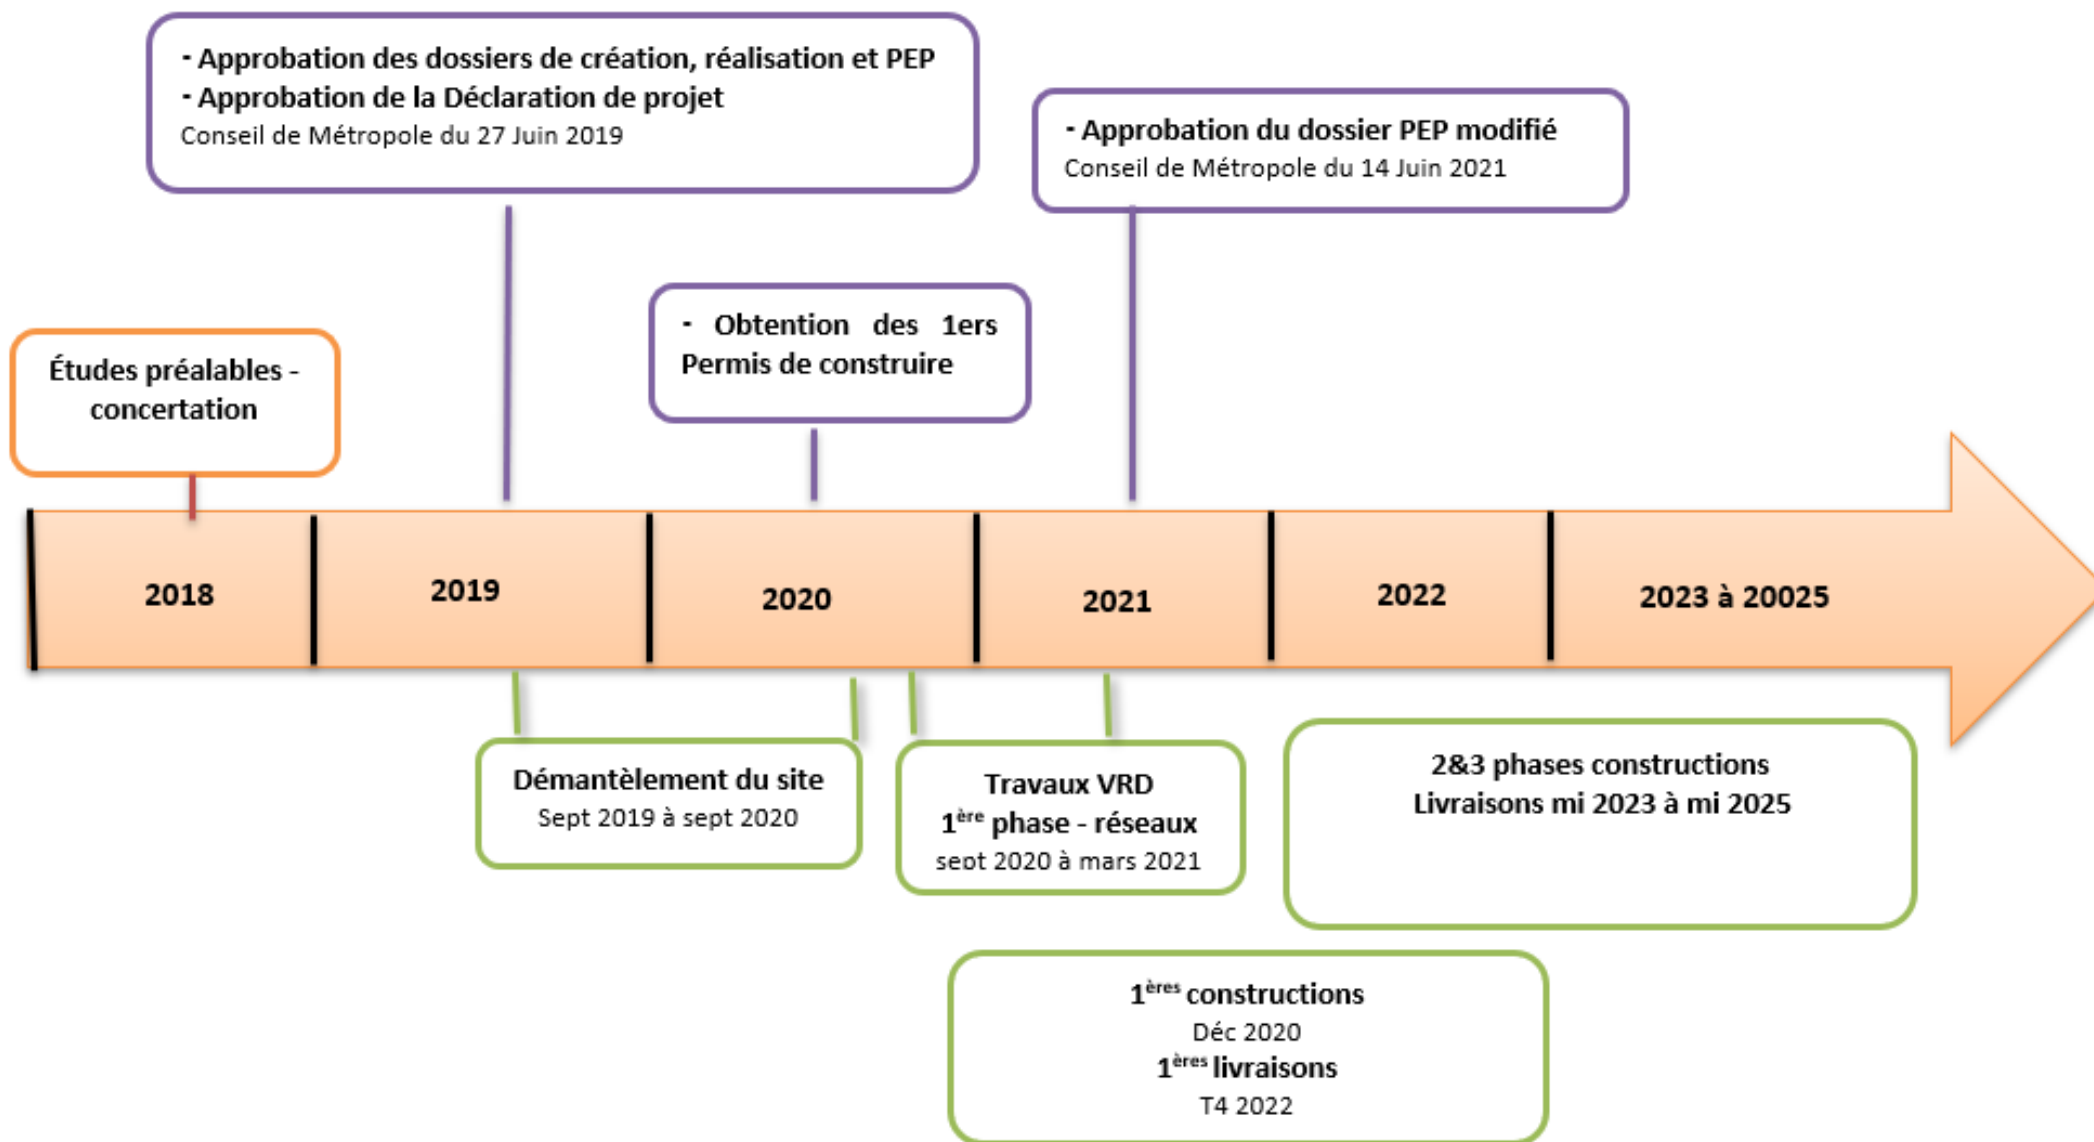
- Approbation des dossiers de création, réalisation et PEP
- Approbation de la Déclaration de projet
Conseil de Métropole du 27 Juin 2019

- Approbation du dossier PEP modifié
Conseil de Métropole du 14 Juin 2021

Études préalables - concertation

- Obtention des 1ers Permis de construire

| 2018 | 2019 | 2020 | 2021 | 2022 | 2023 à 20025 |
|---|---|---|---|---|---|

Démantèlement du site
Sept 2019 à sept 2020

Travaux VRD
1$^{ère}$ phase - réseaux
sept 2020 à mars 2021

2&3 phases constructions
Livraisons mi 2023 à mi 2025

1$^{ères}$ constructions
Déc 2020
1$^{ères}$ livraisons
T4 2022